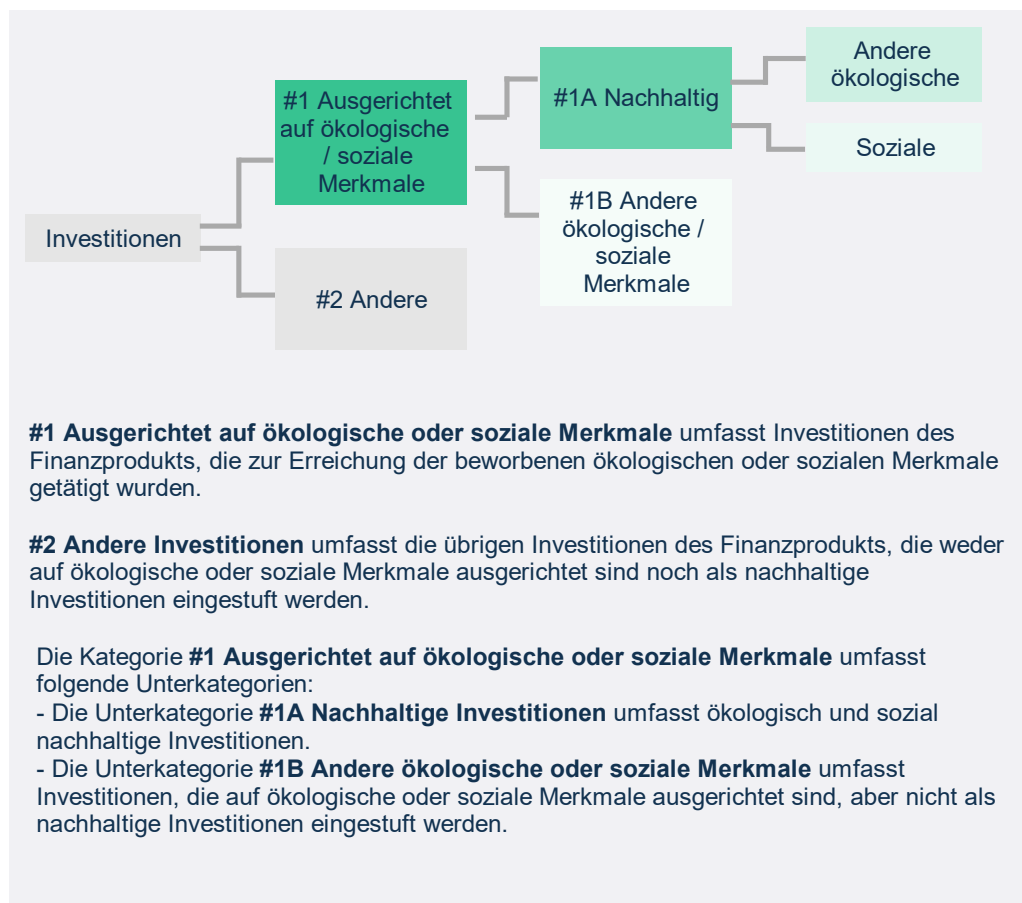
Investitionen

#1 Ausgerichtet auf ökologische / soziale Merkmale

#2 Andere

#1A Nachhaltig

#1B Andere ökologische / soziale Merkmale

Andere ökologische

Soziale

**#1 Ausgerichtet auf ökologische oder soziale Merkmale** umfasst Investitionen des Finanzprodukts, die zur Erreichung der beworbenen ökologischen oder sozialen Merkmale getätigt wurden.

**#2 Andere Investitionen** umfasst die übrigen Investitionen des Finanzprodukts, die weder auf ökologische oder soziale Merkmale ausgerichtet sind noch als nachhaltige Investitionen eingestuft werden.

Die Kategorie **#1 Ausgerichtet auf ökologische oder soziale Merkmale** umfasst folgende Unterkategorien:
- Die Unterkategorie **#1A Nachhaltige Investitionen** umfasst ökologisch und sozial nachhaltige Investitionen.
- Die Unterkategorie **#1B Andere ökologische oder soziale Merkmale** umfasst Investitionen, die auf ökologische oder soziale Merkmale ausgerichtet sind, aber nicht als nachhaltige Investitionen eingestuft werden.